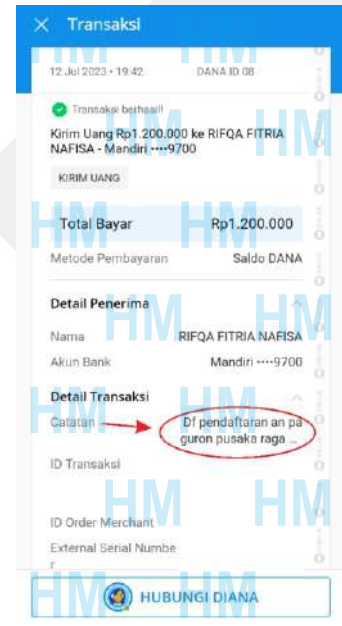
× Transaksi

12 Jul 2023 • 19:42 DANA ID 08

Transaksi berhasil!

Kirim Uang Rp1.200.000 ke RIFQA FITRIA NAFISA - Mandiri ••••9700

KIRIM UANG

Total Bayar Rp1.200.000

Metode Pembayaran Saldo DANA

Detail Penerima

Nama RIFQA FITRIA NAFISA

Akun Bank Mandiri ••••9700

Detail Transaksi

Catatan Df pendaftaran an pa guron pusaka raga ...

ID Transaksi

ID Order Merchant

External Serial Number

HUBUNGI DANA

HM HM HM HM HM HM HM HM HM HM HM HM